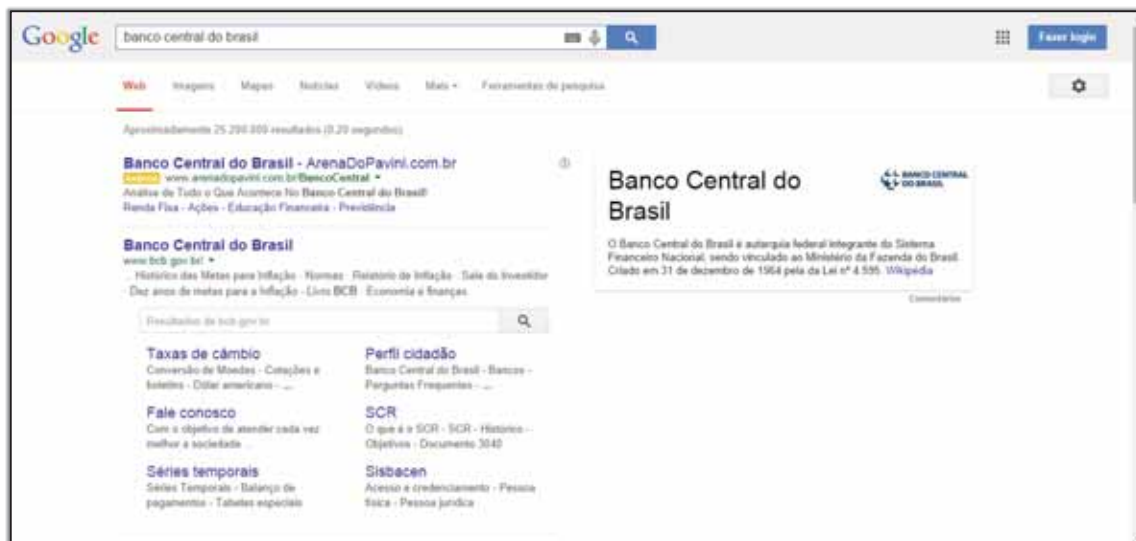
Google banco central do brasil

Fazer login

Web Imagens Mapas Notícias Vídeos Mais Ferramentas de pesquisa

Aproximadamente 25.200.000 resultados (0,20 segundos)

Banco Central do Brasil - ArenaDoPavini.com.br
Anúncio www.arenadopavini.com.br/BancoCentral
Análise de Tudo o Que Acontece No Banco Central do Brasil!
Renda Fixa - Ações - Educação Financeira - Previdência

Banco Central do Brasil
www.bcb.gov.br/
... Histórico das Metas para Inflação · Normas · Relatório de Inflação · Sala do Investidor · Dez anos de metas para a Inflação · Livro BCB · Economia e finanças

Resultados de bcb.gov.br

Taxas de câmbio
Conversão de Moedas - Cotações e boletins - Dólar americano - ...

Perfil cidadão
Banco Central do Brasil - Bancos - Perguntas Frequentes - ...

Fale conosco
Com o objetivo de atender cada vez melhor a sociedade ...

SCR
O que é o SCR - SCR - Histórico - Objetivos - Documento 3040

Séries temporais
Séries Temporais - Balanço de pagamentos - Tabelas especiais

Sisbacen
Acesso e credenciamento - Pessoa física - Pessoa jurídica

Banco Central do Brasil

BANCO CENTRAL DO BRASIL

O Banco Central do Brasil é autarquia federal integrante do Sistema Financeiro Nacional, sendo vinculado ao Ministério da Fazenda do Brasil. Criado em 31 de dezembro de 1964 pela da Lei nº 4.595. Wikipédia

Comentários